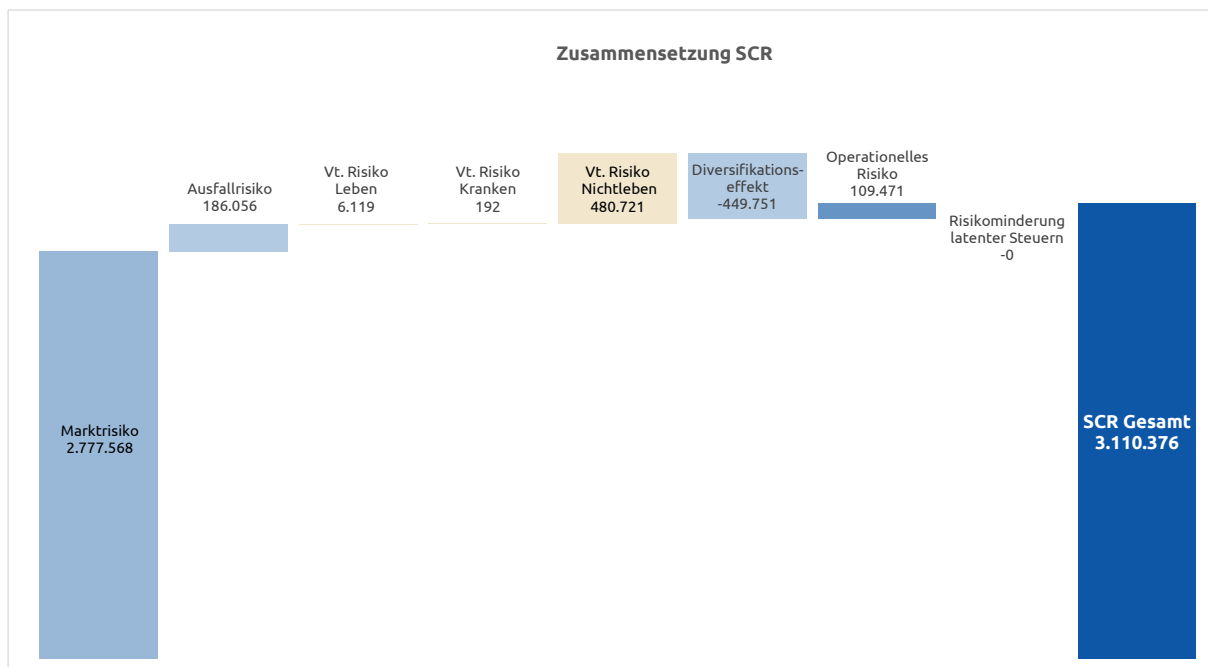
Zusammensetzung SCR

Marktrisiko
2.777.568

Ausfallrisiko
186.056

Vt. Risiko
Leben
6.119

Vt. Risiko
Kranken
192

Vt. Risiko
Nichtleben
480.721

Diversifikationseffekt
-449.751

Operationelles
Risiko
109.471

Risikominderung
latenter Steuern
-0

SCR Gesamt
3.110.376